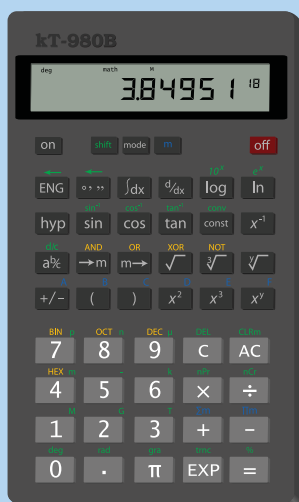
kT-980B

deg math M

3.84951 18

on shift mode M off

ENG ° ' " ∫dx d/dx log ln

$10^x$ $e^x$

hyp sin cos tan const $x^{-1}$

$\sin^{-1}$ $\cos^{-1}$ $\tan^{-1}$ conv

d/c AND OR XOR NOT

a b/c →m m→ $\sqrt{\ }$ $\sqrt[3]{\ }$ $\sqrt[x]{\ }$

+/− ( ) $x^2$ $x^3$ $x^y$

BIN OCT DEC DEL CL/fin

7 8 9 C AC

HEX nPr nCr

4 5 6 × ÷

1 2 3 + −

deg rad gra trnc %

0 . π EXP =